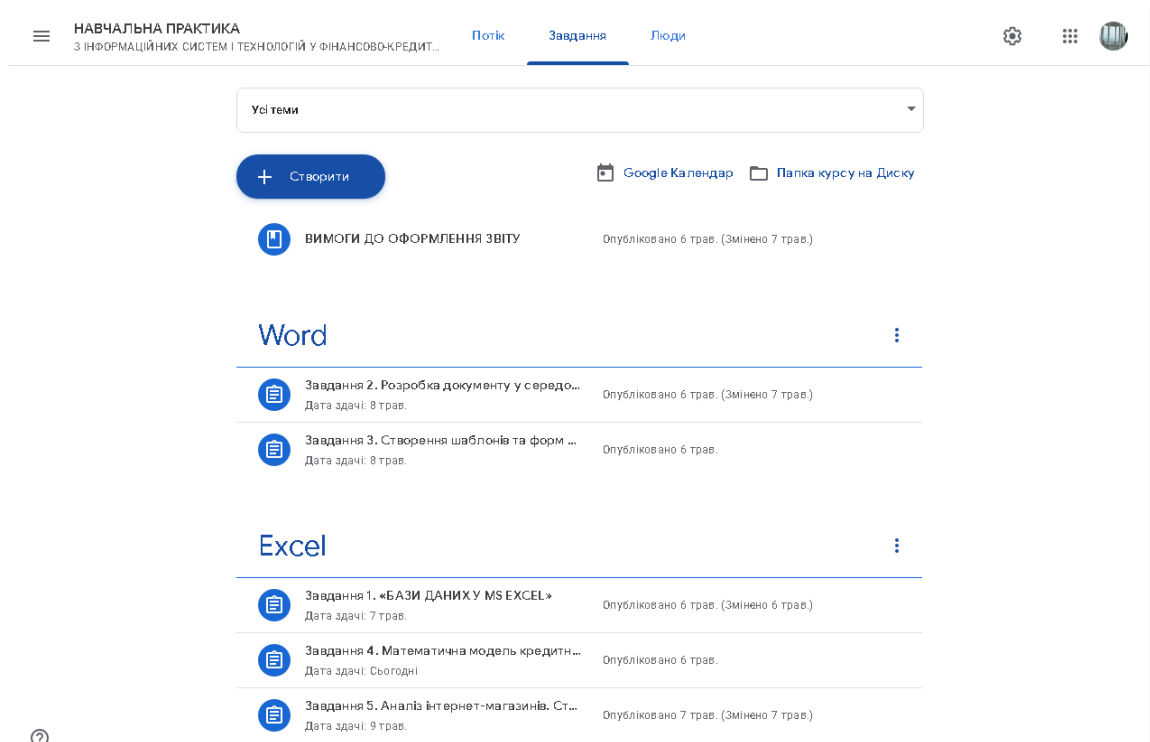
НАВЧАЛЬНА ПРАКТИКА
З ІНФОРМАЦІЙНИХ СИСТЕМ І ТЕХНОЛОГІЙ У ФІНАНСОВО-КРЕДИТ...

Потік Завдання Люди

Усі теми

Створити

Google Календар Папка курсу на Диску

ВИМОГИ ДО ОФОРМЛЕННЯ ЗВІТУ Опубліковано 6 трав. (Змінено 7 трав.)

Word

Завдання 2. Розробка документу у середо... Дата здачі: 8 трав. Опубліковано 6 трав. (Змінено 7 трав.)

Завдання 3. Створення шаблонів та форм ... Дата здачі: 8 трав. Опубліковано 6 трав.

Excel

Завдання 1. «БАЗИ ДАНИХ У MS EXCEL» Дата здачі: 7 трав. Опубліковано 6 трав. (Змінено 6 трав.)

Завдання 4. Математична модель кредитн... Дата здачі: Сьогодні Опубліковано 6 трав.

Завдання 5. Аналіз інтернет-магазинів. Ст... Дата здачі: 9 трав. Опубліковано 7 трав. (Змінено 7 трав.)